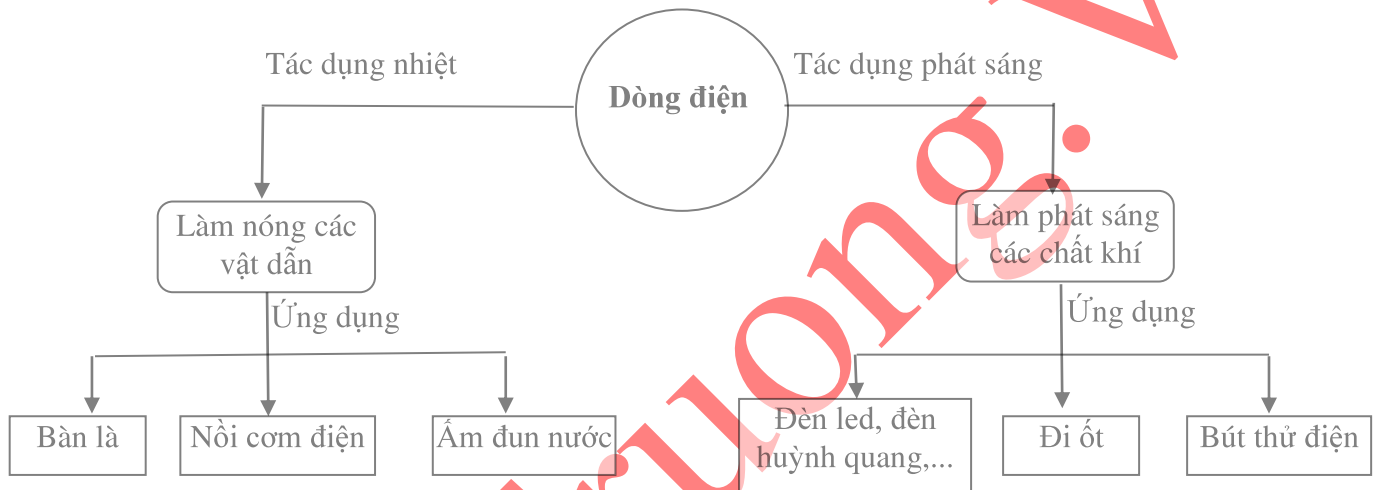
Tác dụng nhiệt

Dòng điện

Tác dụng phát sáng

Làm nóng các vật dẫn

Làm phát sáng các chất khí

Ứng dụng

Ứng dụng

Bàn là

Nồi cơm điện

Ấm đun nước

Đèn led, đèn huỳnh quang,...

Đi ốt

Bút thử điện

truong